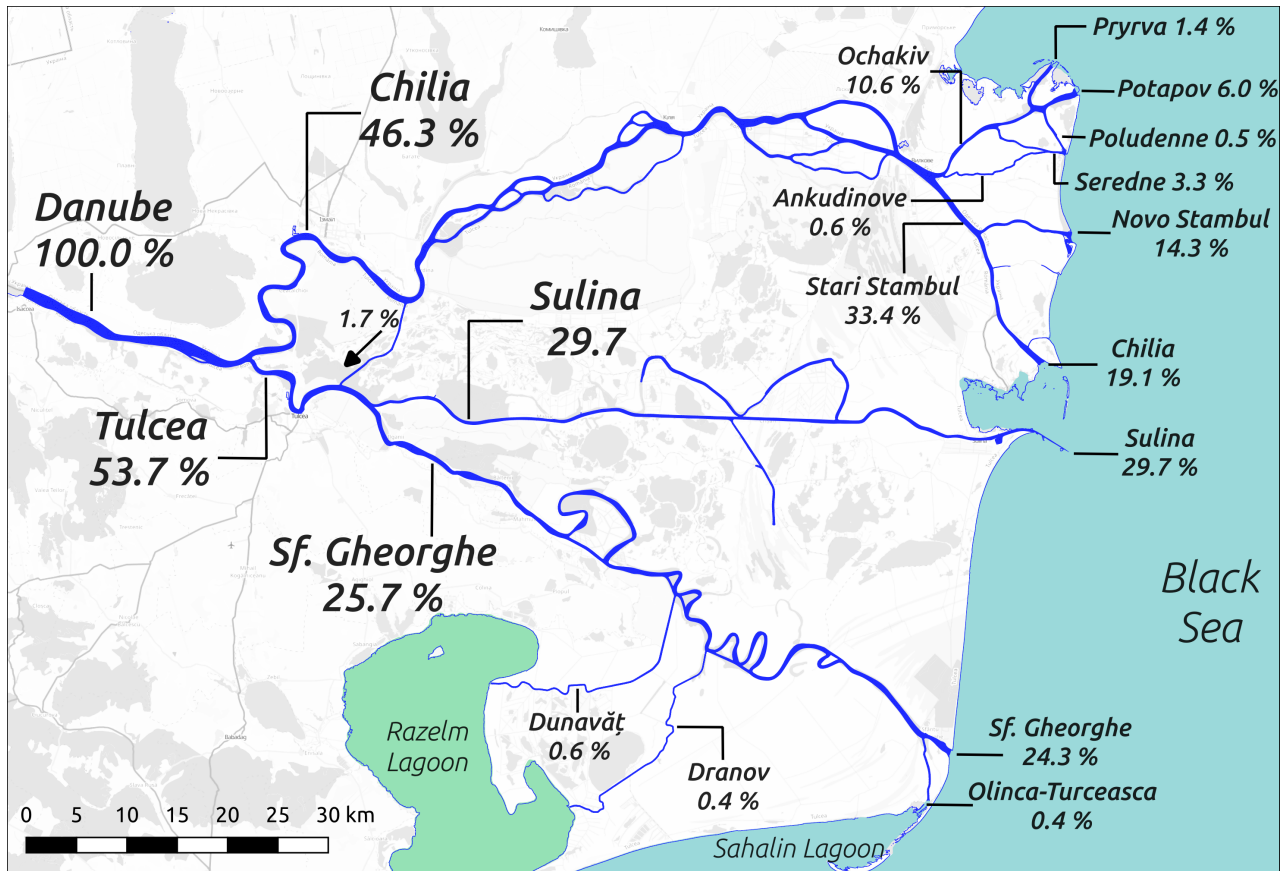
Chilia
46.3 %

Danube
100.0 %

Ochakiv
10.6 %

Pryrva 1.4 %

Potapov 6.0 %

Poludenne 0.5 %

Seredne 3.3 %

Ankudinove
0.6 %

Novo Stambul
14.3 %

Stari Stambul
33.4 %

1.7 %

Sulina
29.7

Chilia
19.1 %

Tulcea
53.7 %

Sulina
29.7 %

Sf. Gheorghe
25.7 %

Black
Sea

Razelm
Lagoon

Dunavăț
0.6 %

Dranov
0.4 %

Sf. Gheorghe
24.3 %

Olinca-Turceasca
0.4 %

Sahalin Lagoon

0 5 10 15 20 25 30 km